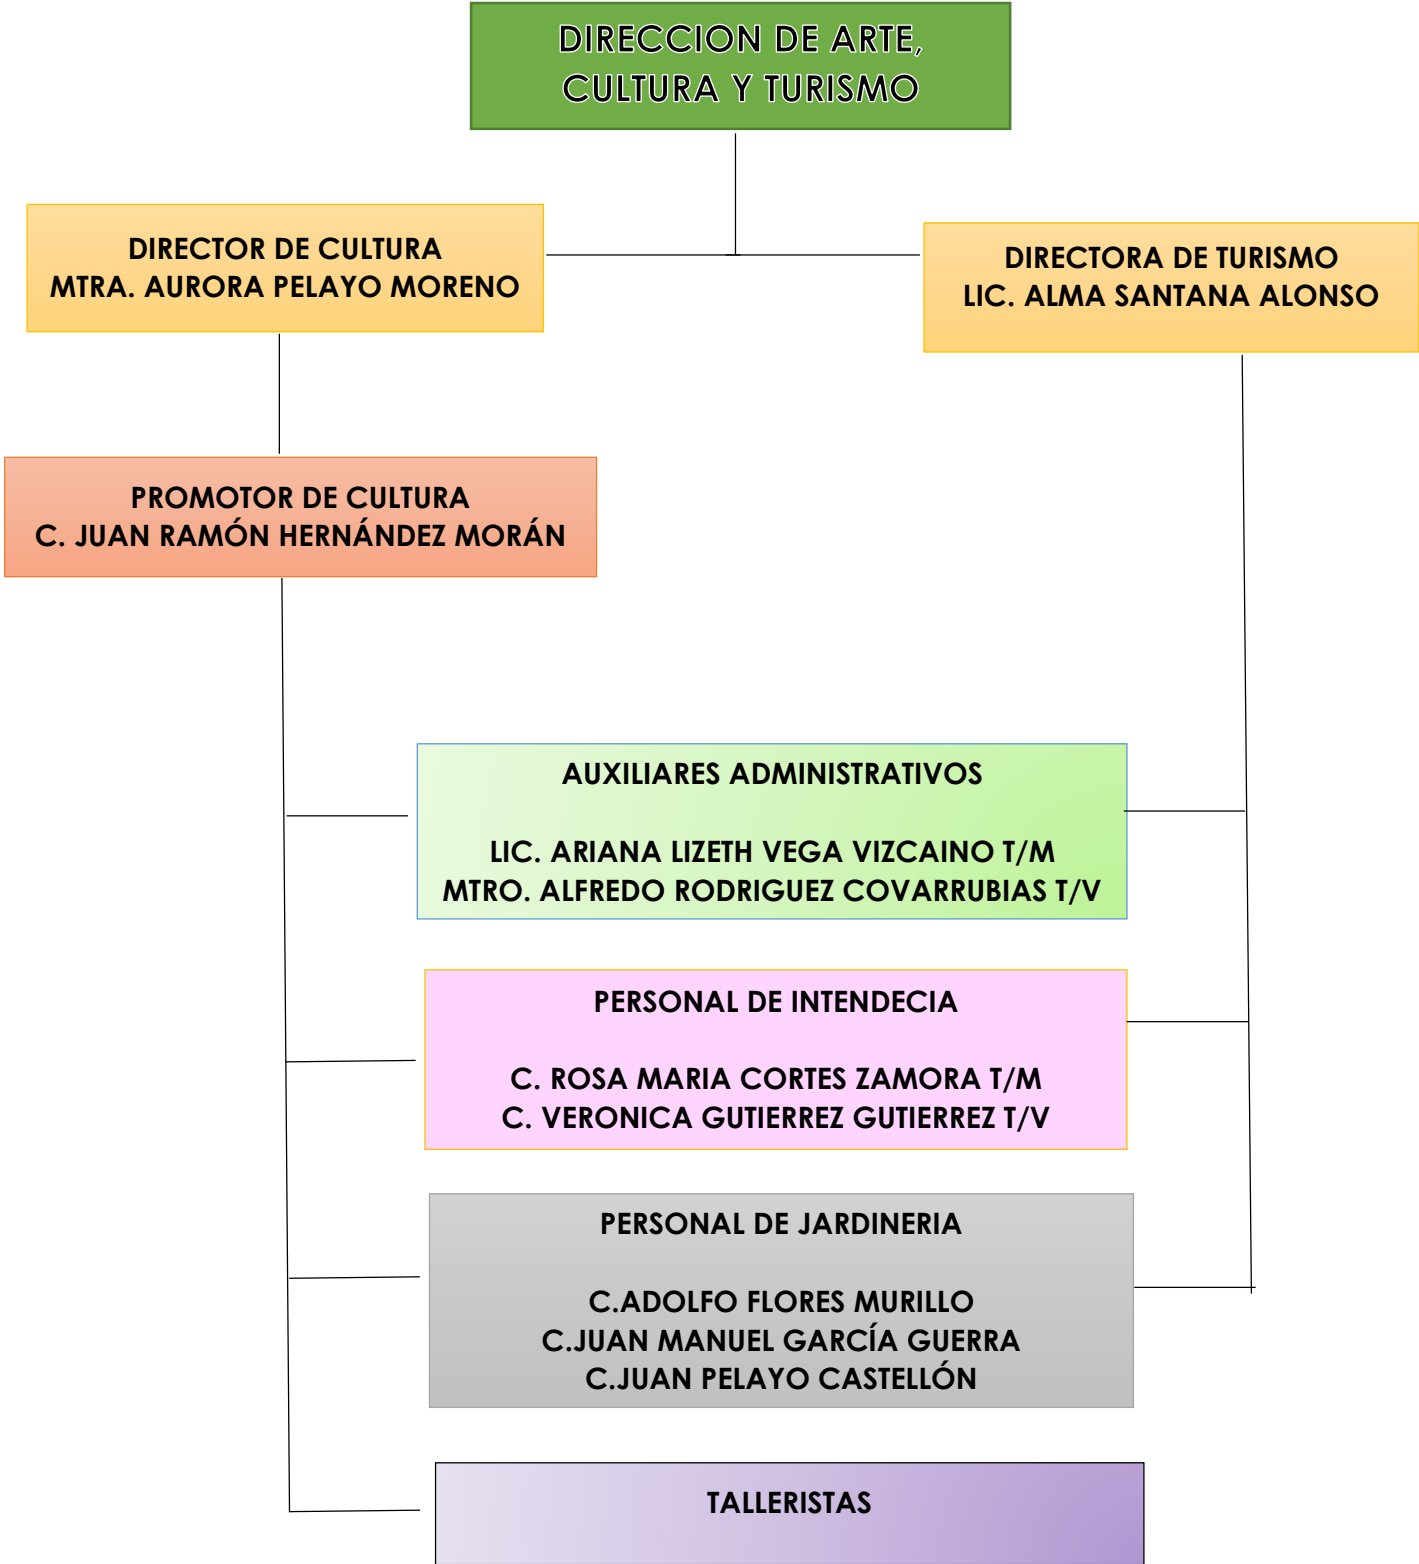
DIRECCION DE ARTE, CULTURA Y TURISMO

DIRECTOR DE CULTURA
MTRA. AURORA PELAYO MORENO

DIRECTORA DE TURISMO
LIC. ALMA SANTANA ALONSO

PROMOTOR DE CULTURA
C. JUAN RAMÓN HERNÁNDEZ MORÁN

AUXILIARES ADMINISTRATIVOS

LIC. ARIANA LIZETH VEGA VIZCAINO T/M
MTRO. ALFREDO RODRIGUEZ COVARRUBIAS T/V

PERSONAL DE INTENDECIA

C. ROSA MARIA CORTES ZAMORA T/M
C. VERONICA GUTIERREZ GUTIERREZ T/V

PERSONAL DE JARDINERIA

C.ADOLFO FLORES MURILLO
C.JUAN MANUEL GARCÍA GUERRA
C.JUAN PELAYO CASTELLÓN

TALLERISTAS